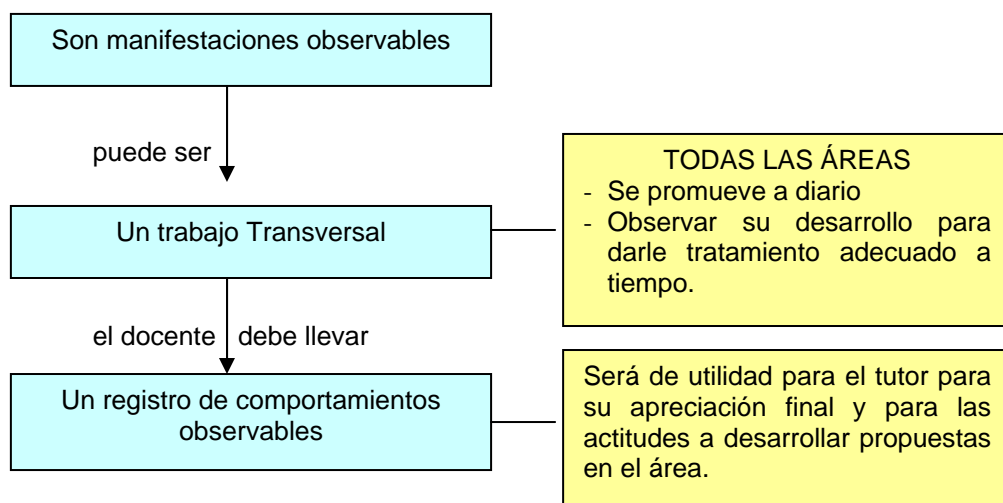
Son manifestaciones observables

puede ser

Un trabajo Transversal

TODAS LAS ÁREAS
- Se promueve a diario
- Observar su desarrollo para darle tratamiento adecuado a tiempo.

el docente debe llevar

Un registro de comportamientos observables

Será de utilidad para el tutor para su apreciación final y para las actitudes a desarrollar propuestas en el área.